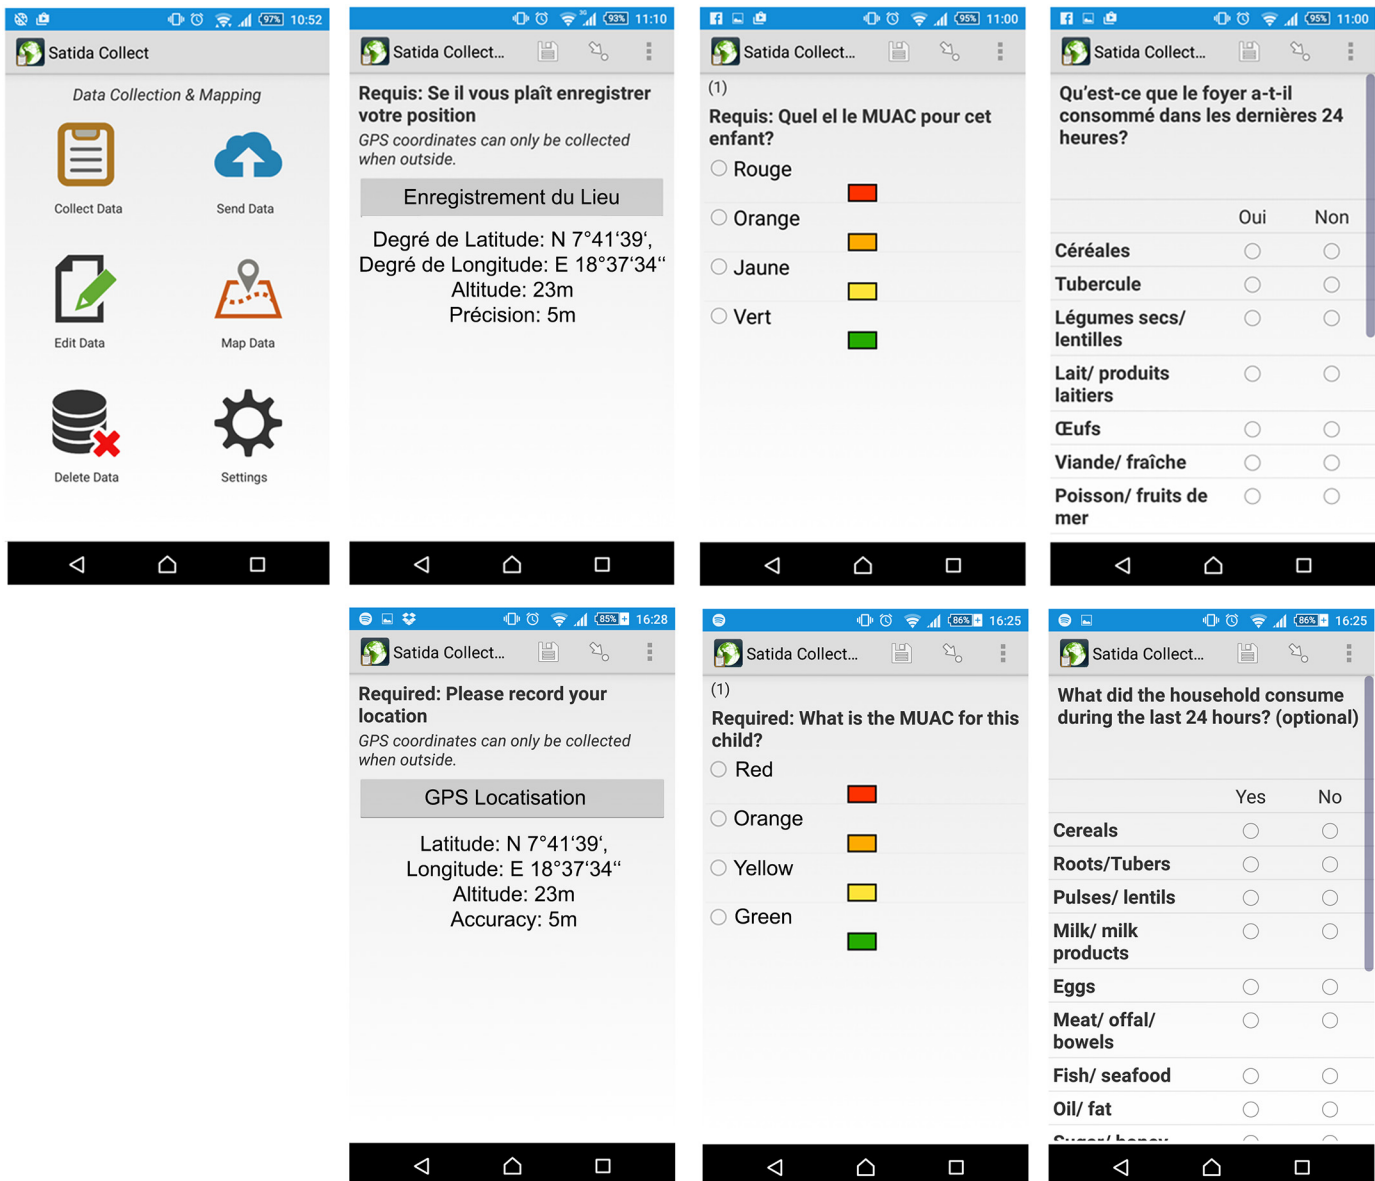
97% 10:52

Satida Collect

Data Collection & Mapping

Collect Data

Send Data

Edit Data

Map Data

Delete Data

Settings

93% 11:10

Satida Collect...

Requis: Se il vous plaît enregistrer votre position

GPS coordinates can only be collected when outside.

Enregistrement du Lieu

Degré de Latitude: N 7°41‘39‘, Degré de Longitude: E 18°37‘34“ Altitude: 23m Précision: 5m

95% 11:00

Satida Collect...

(1)

Requis: Quel el le MUAC pour cet enfant?

Rouge

Orange

Jaune

Vert

95% 11:00

Satida Collect...

Qu'est-ce que le foyer a-t-il consommé dans les dernières 24 heures?

| | Oui | Non |
|---|---|---|
| Céréales | | |
| Tubercule | | |
| Légumes secs/ lentilles | | |
| Lait/ produits laitiers | | |
| Œufs | | |
| Viande/ fraîche | | |
| Poisson/ fruits de mer | | |

85% 16:28

Satida Collect...

Required: Please record your location

GPS coordinates can only be collected when outside.

GPS Locatisation

Latitude: N 7°41‘39‘, Longitude: E 18°37‘34“ Altitude: 23m Accuracy: 5m

86% 16:25

Satida Collect...

(1)

Required: What is the MUAC for this child?

Red

Orange

Yellow

Green

86% 16:25

Satida Collect...

What did the household consume during the last 24 hours? (optional)

| | Yes | No |
|---|---|---|
| Cereals | | |
| Roots/Tubers | | |
| Pulses/ lentils | | |
| Milk/ milk products | | |
| Eggs | | |
| Meat/ offal/ bowels | | |
| Fish/ seafood | | |
| Oil/ fat | | |
| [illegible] | | |